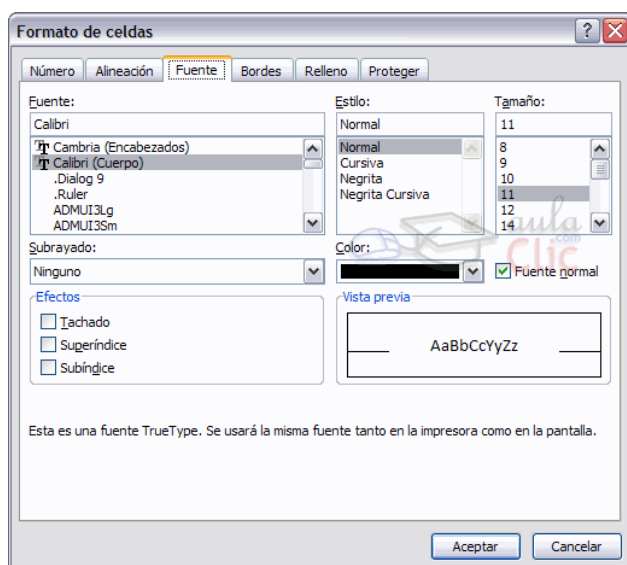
Formato de celdas

Número | Alineación | Fuente | Bordes | Relleno | Proteger

Fuente:
Calibri
Cambria (Encabezados)
Calibri (Cuerpo)
.Dialog 9
.Ruler
ADMUI3Lg
ADMUI3Sm

Estilo:
Normal
Normal
Cursiva
Negrita
Negrita Cursiva

Tamaño:
11
8
9
10
11
12
14

Subrayado:
Ninguno

Color:
Fuente normal

Efectos
Tachado
Superíndice
Subíndice

Vista previa
AaBbCcYyZz

Esta es una fuente TrueType. Se usará la misma fuente tanto en la impresora como en la pantalla.

Aceptar
Cancelar

aula Clic .com